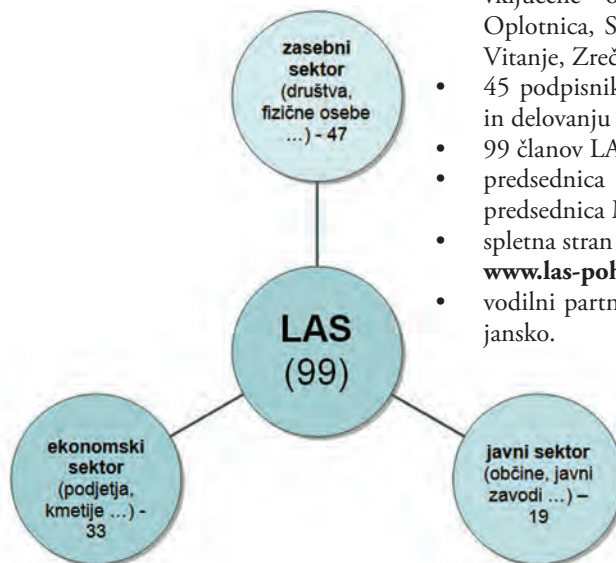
zasebni sektor (društva, fizične osebe ...) - 47

LAS (99)

ekonomski sektor (podjetja, kmetije ...) - 33

javni sektor (občine, javni zavodi ...) – 19

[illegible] Oplotnica, S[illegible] Vitanje, Zreč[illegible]

• 45 podpisnik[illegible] in delovanju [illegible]
• 99 članov LA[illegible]
• predsednica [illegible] predsednica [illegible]
• spletna stran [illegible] **www.las-poh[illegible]**
• vodilni partn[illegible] jansko.